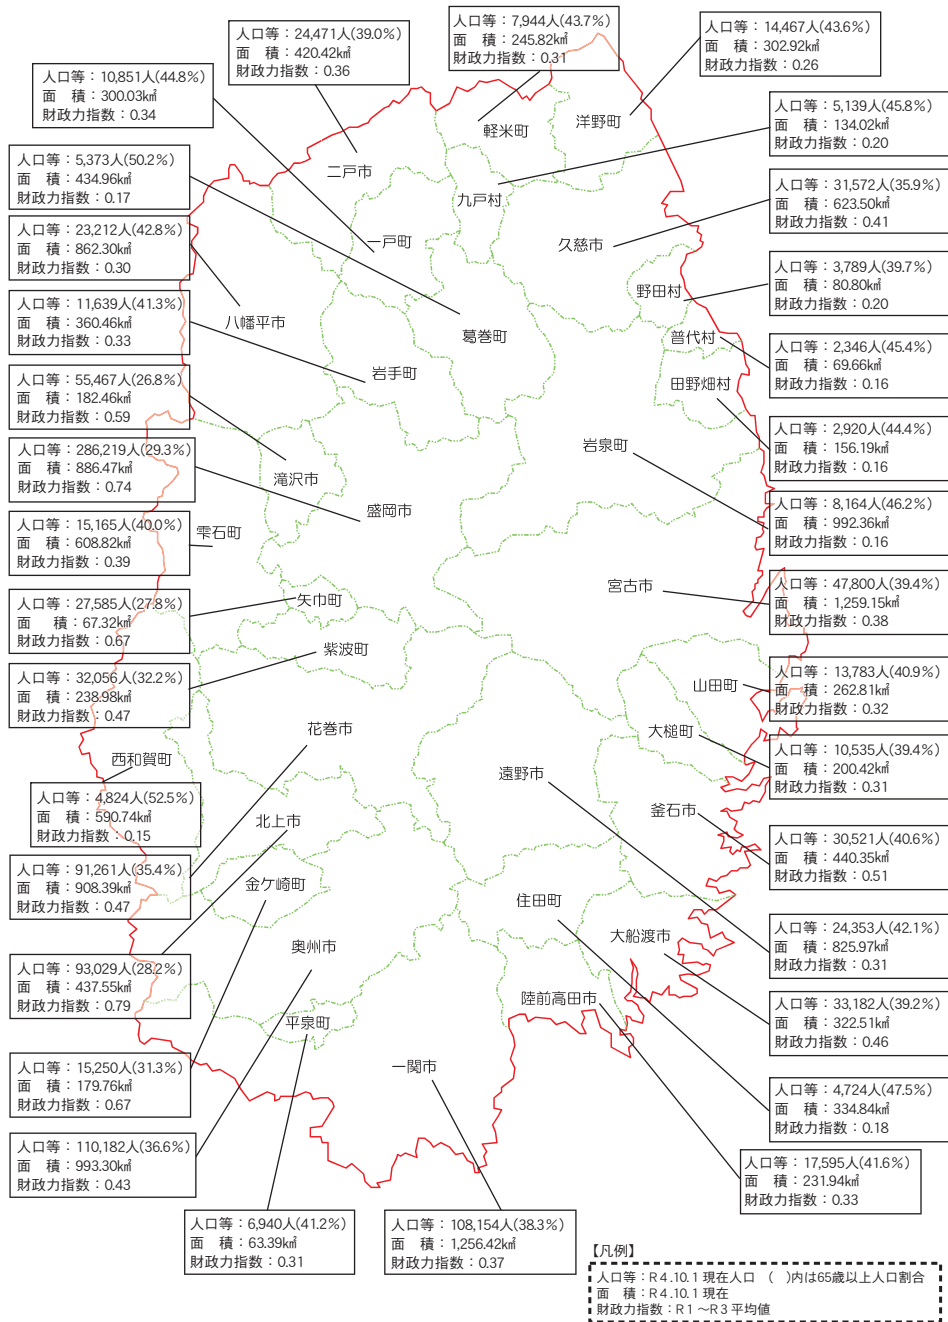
人口等：24,471人(39.0%)
面　積：420.42㎢
財政力指数：0.36

人口等：7,944人(43.7%)
面　積：245.82㎢
財政力指数：0.31

人口等：14,467人(43.6%)
面　積：302.92㎢
財政力指数：0.26

人口等：10,851人(44.8%)
面　積：300.03㎢
財政力指数：0.34

人口等：5,139人(45.8%)
面　積：134.02㎢
財政力指数：0.20

人口等：5,373人(50.2%)
面　積：434.96㎢
財政力指数：0.17

人口等：31,572人(35.9%)
面　積：623.50㎢
財政力指数：0.41

人口等：23,212人(42.8%)
面　積：862.30㎢
財政力指数：0.30

人口等：3,789人(39.7%)
面　積：80.80㎢
財政力指数：0.20

人口等：11,639人(41.3%)
面　積：360.46㎢
財政力指数：0.33

人口等：2,346人(45.4%)
面　積：69.66㎢
財政力指数：0.16

人口等：55,467人(26.8%)
面　積：182.46㎢
財政力指数：0.59

人口等：2,920人(44.4%)
面　積：156.19㎢
財政力指数：0.16

人口等：286,219人(29.3%)
面　積：886.47㎢
財政力指数：0.74

人口等：8,164人(46.2%)
面　積：992.36㎢
財政力指数：0.16

人口等：15,165人(40.0%)
面　積：608.82㎢
財政力指数：0.39

人口等：47,800人(39.4%)
面　積：1,259.15㎢
財政力指数：0.38

人口等：27,585人(27.8%)
面　積：67.32㎢
財政力指数：0.67

人口等：13,783人(40.9%)
面　積：262.81㎢
財政力指数：0.32

人口等：32,056人(32.2%)
面　積：238.98㎢
財政力指数：0.47

人口等：10,535人(39.4%)
面　積：200.42㎢
財政力指数：0.31

人口等：4,824人(52.5%)
面　積：590.74㎢
財政力指数：0.15

人口等：30,521人(40.6%)
面　積：440.35㎢
財政力指数：0.51

人口等：91,261人(35.4%)
面　積：908.39㎢
財政力指数：0.47

人口等：24,353人(42.1%)
面　積：825.97㎢
財政力指数：0.31

人口等：93,029人(28.2%)
面　積：437.55㎢
財政力指数：0.79

人口等：33,182人(39.2%)
面　積：322.51㎢
財政力指数：0.46

人口等：15,250人(31.3%)
面　積：179.76㎢
財政力指数：0.67

人口等：4,724人(47.5%)
面　積：334.84㎢
財政力指数：0.18

人口等：110,182人(36.6%)
面　積：993.30㎢
財政力指数：0.43

人口等：17,595人(41.6%)
面　積：231.94㎢
財政力指数：0.33

人口等：6,940人(41.2%)
面　積：63.39㎢
財政力指数：0.31

人口等：108,154人(38.3%)
面　積：1,256.42㎢
財政力指数：0.37

軽米町
洋野町
二戸市
九戸村
一戸町
久慈市
野田村
八幡平市
葛巻町
普代村
岩手町
田野畑村
岩泉町
滝沢市
盛岡市
雫石町
宮古市
矢巾町
紫波町
山田町
花巻市
大槌町
西和賀町
遠野市
釜石市
北上市
金ケ崎町
住田町
大船渡市
奥州市
陸前高田市
平泉町
一関市

【凡例】
人口等：R4.10.1現在人口　(　)内は65歳以上人口割合
面　積：R4.10.1現在
財政力指数：R1～R3平均値